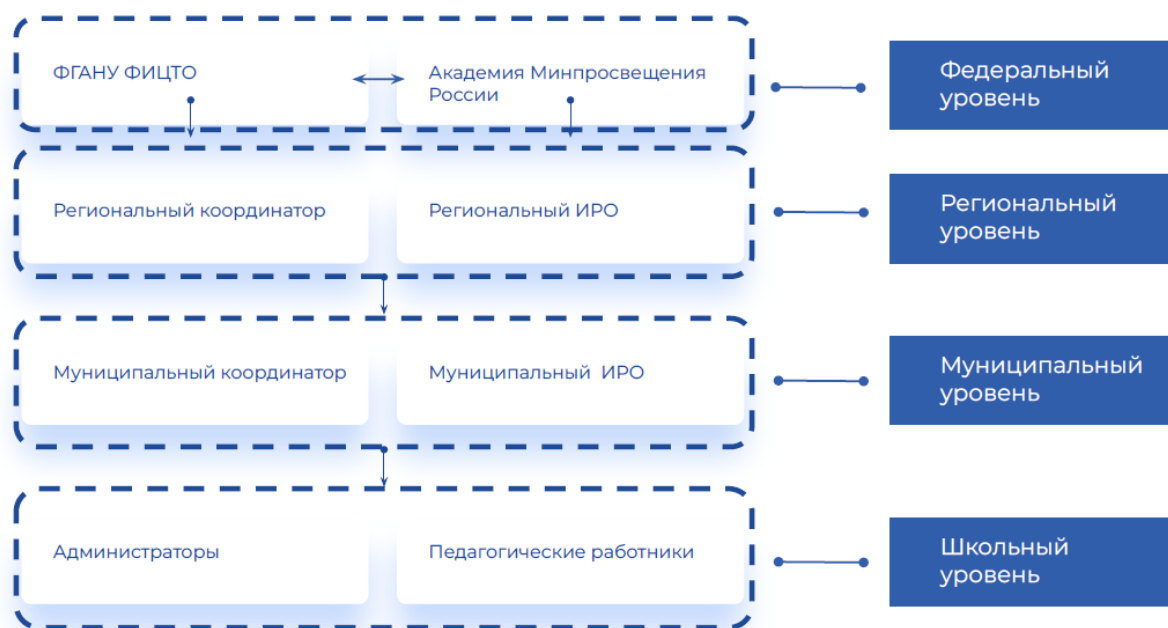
ФГАНУ ФИЦТО

Академия Минпросвещения России

Федеральный уровень

Региональный координатор

Региональный ИРО

Региональный уровень

Муниципальный координатор

Муниципальный ИРО

Муниципальный уровень

Администраторы

Педагогические работники

Школьный уровень